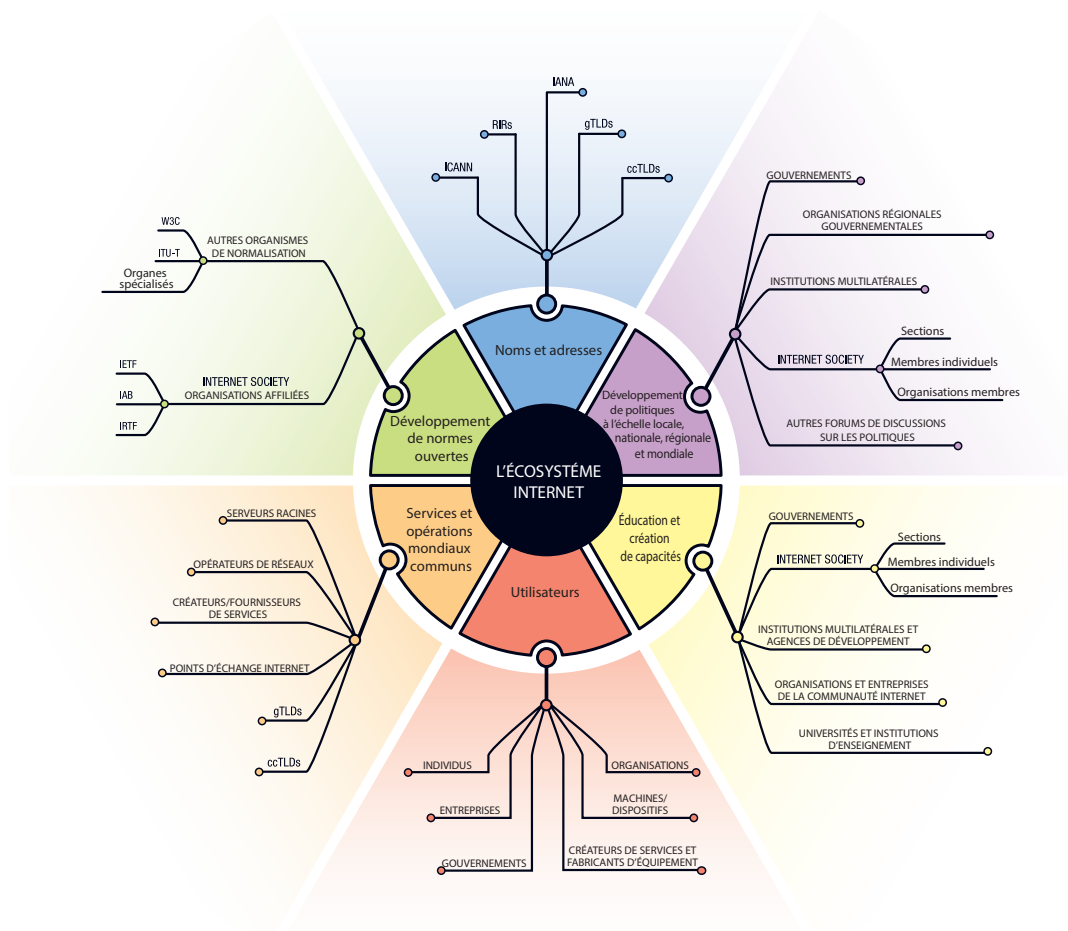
L'ÉCOSYSTÉME INTERNET

Noms et adresses

IANA
RIRs
gTLDs
ICANN
ccTLDs

Développement de politiques à l'échelle locale, nationale, régionale et mondiale

GOUVERNEMENTS
ORGANISATIONS RÉGIONALES GOUVERNEMENTALES
INSTITUTIONS MULTILATÉRALES
INTERNET SOCIETY
Sections
Membres individuels
Organisations membres
AUTRES FORUMS DE DISCUSSIONS SUR LES POLITIQUES

Éducation et création de capacités

GOUVERNEMENTS
INTERNET SOCIETY
Sections
Membres individuels
Organisations membres
INSTITUTIONS MULTILATÉRALES ET AGENCES DE DÉVELOPPEMENT
ORGANISATIONS ET ENTREPRISES DE LA COMMUNAUTÉ INTERNET
UNIVERSITÉS ET INSTITUTIONS D'ENSEIGNEMENT

Utilisateurs

INDIVIDUS
ORGANISATIONS
ENTREPRISES
MACHINES/ DISPOSITIFS
GOUVERNEMENTS
CRÉATEURS DE SERVICES ET FABRICANTS D'ÉQUIPEMENT

Services et opérations mondiaux communs

SERVEURS RACINES
OPÉRATEURS DE RÉSEAUX
CRÉATEURS/FOURNISSEURS DE SERVICES
POINTS D'ÉCHANGE INTERNET
gTLDs
ccTLDs

Développement de normes ouvertes

W3C
ITU-T
Organes spécialisés
AUTRES ORGANISMES DE NORMALISATION
IETF
IAB
IRTF
INTERNET SOCIETY ORGANISATIONS AFFILIÉES